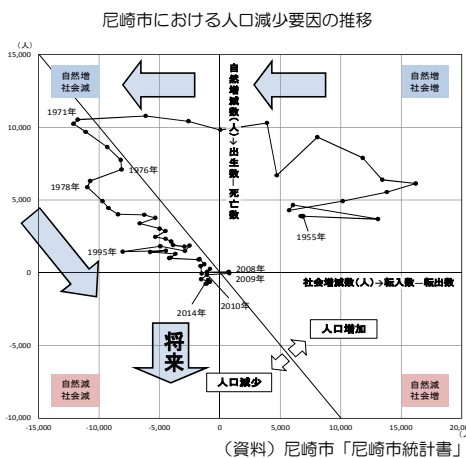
尼崎市における人口減少要因の推移

（人）

15,000

10,000

5,000

0

-5,000

-10,000

-15,000

-10,000

-5,000

0

5,000

10,000

15,000

20,000

自然増
社会減

自然増
社会増

自然減
社会減

自然減
社会増

自然増減数（人）→出生数－死亡数

社会増減数（人）→転入数－転出数

1971年

1976年

1978年

1995年

2014年

2008年

2009年

2010年

1955年

人口増加

人口減少

将来

（資料）尼崎市「尼崎市統計書」